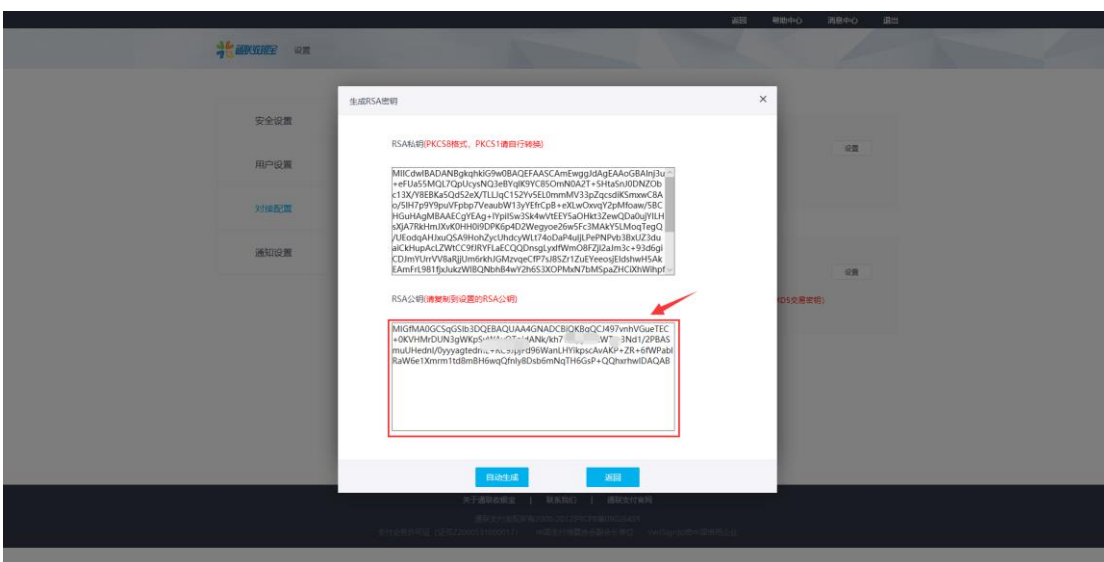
返回 帮助中心 消息中心 退出

通联收银宝 设置

安全设置

用户设置

对接配置

通知设置

设置

设置

MD5交易密钥)

生成RSA密钥

×

RSA私钥(PKCS8格式、PKCS1请自行转换)

MIICdwIBADANBgkqhkiG9w0BAQEFAASCAmEwggJdAgEAAoGBAInj3u+eFUa55MQL7QpUcysNQ3eBYqIK9YC85OmN0A2T+SHta5nJ0DNZOb c13X/Y8EBKa5Qd52eX/TLLIqC152Yv5EL0mmMV33pZqcsdiKSmxwC8A o/5IH7p9Y9puVFpbp7VeaubW13yYEfrCpB+eXLwOxvqY2pMfoaw/5BC HGuHAgMBAAECgYEAg+lYpilSw3Sk4wVtEEY5aOHkt3ZewQDa0ujYILH sXjA7RkHmJXvK0HH0l9DPK6p4D2Wegyoe26w5Fc3MAkY5LMoqTegQ /UEodqAHJxuQSA9HohZycUhdcyWLt74oDaP4uIJLPePNPvb3BxUZ3du aiCkHupAcLZWtCC9fJRYFLaECQQDnsgLyxlfWmO8FZjl2aJm3c+93d6gi CDJmYUrVV8aRjjUm6rkhJGMzvqeCfP7sJ8SZr1ZuEYeeosjEIdshwH5Ak EAmFrL981fjxJukzWIBQNbhB4wY2h6S3XOPMxN7bMSpaZHCiXhWihpf

RSA公钥(请复制到设置的RSA公钥)

MIGfMA0GCSqGSIb3DQEBAQUAA4GNADCBiQKBgQCJ497vnhVGueTEC+0KVHMrDUN3gWKpS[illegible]OT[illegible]ANk/kh7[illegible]W7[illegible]3Nd1/2PBAS muUHedn/0yyyagtedm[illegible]d96WanLHYikpscAvAKP+ZR+6fWPabl RaW6e1Xmrm1td8mBH6wqQfnly8Dsb6mNqTH6GsP+QQhxrhwIDAQAB

自动生成 返回

关于通联收银宝 | 联系我们 | 通联支付官网

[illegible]